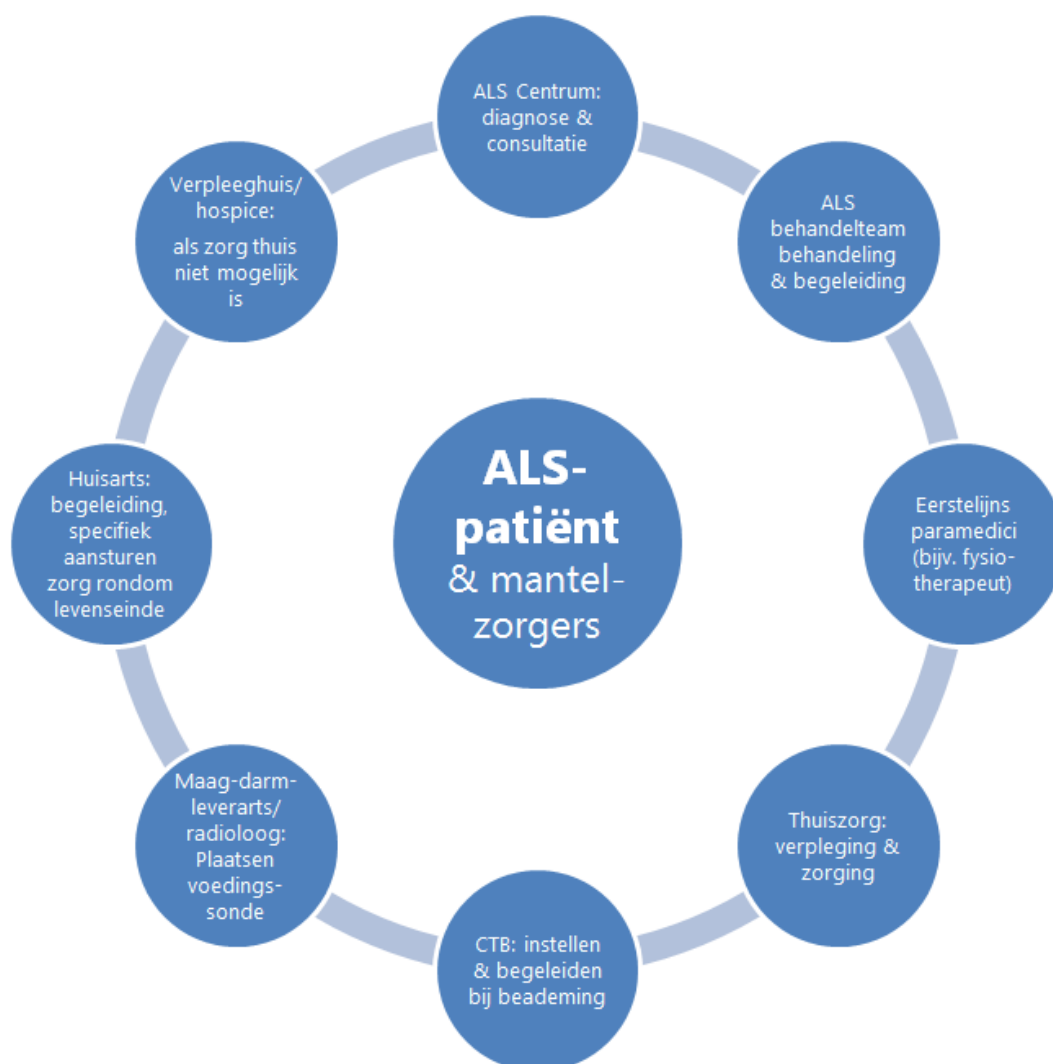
ALS Centrum: diagnose & consultatie

ALS behandelteam behandeling & begeleiding

Eerstelijns paramedici (bijv. fysiotherapeut)

Thuiszorg: verpleging & zorging

CTB: instellen & begeleiden bij beademing

Maag-darm-leverarts/ radioloog: Plaatsen voedingssonde

Huisarts: begeleiding, specifiek aansturen zorg rondom levenseinde

Verpleeghuis/ hospice:

als zorg thuis niet mogelijk is

ALS-patiënt & mantelzorgers